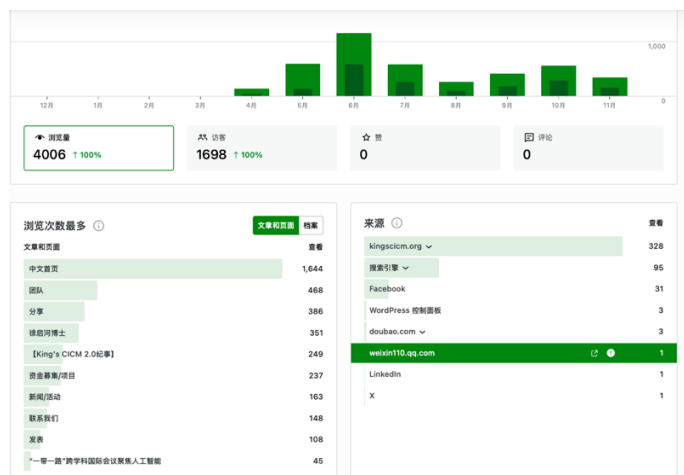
1,000

0

12月 1月 2月 3月 4月 5月 6月 7月 8月 9月 10月 11月

浏览量
4006 ↑ 100%

访客
1698 ↑ 100%

赞
0

评论
0

浏览次数最多 ⓘ

文章和页面 档案

| 文章和页面 | 查看 |
|---|---|
| 中文首页 | 1,644 |
| 团队 | 468 |
| 分享 | 386 |
| 徐启河博士 | 351 |
| 【King's CICM 2.0纪事】 | 249 |
| 资金募集/项目 | 237 |
| 新闻/活动 | 163 |
| 联系我们 | 148 |
| 发表 | 108 |
| "一带一路"跨学科国际会议聚焦人工智能 | 45 |

来源 ⓘ

| | 查看 |
|---|---|
| kingscicm.org | 328 |
| 搜索引擎 | 95 |
| Facebook | 31 |
| WordPress 控制面板 | 3 |
| doubao.com | 3 |
| weixin110.qq.com | 1 |
| LinkedIn | 1 |
| X | 1 |